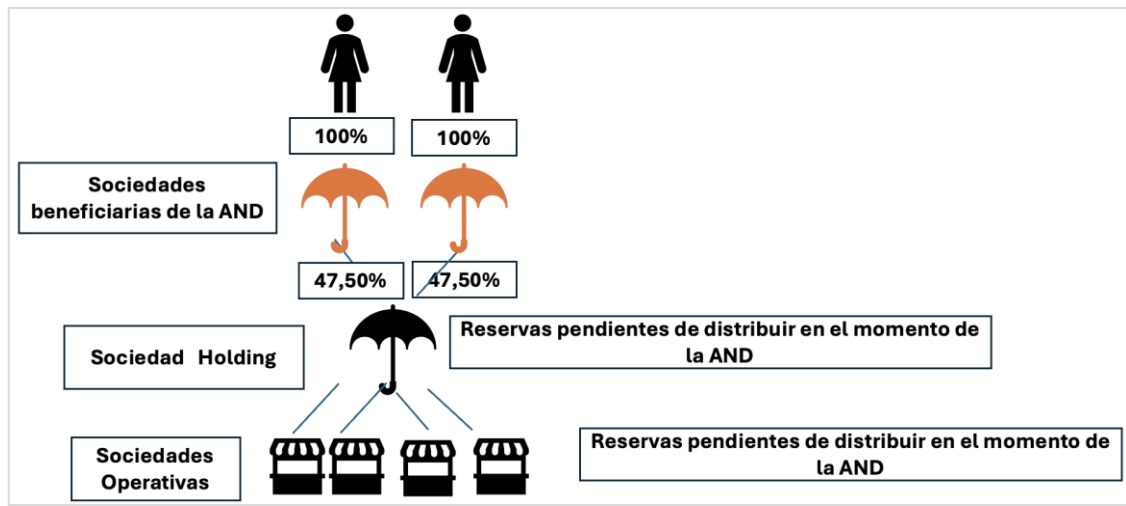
100%

100%

Sociedades beneficiarias de la AND

47,50%

47,50%

Sociedad Holding

Reservas pendientes de distribuir en el momento de la AND

Sociedades Operativas

Reservas pendientes de distribuir en el momento de la AND